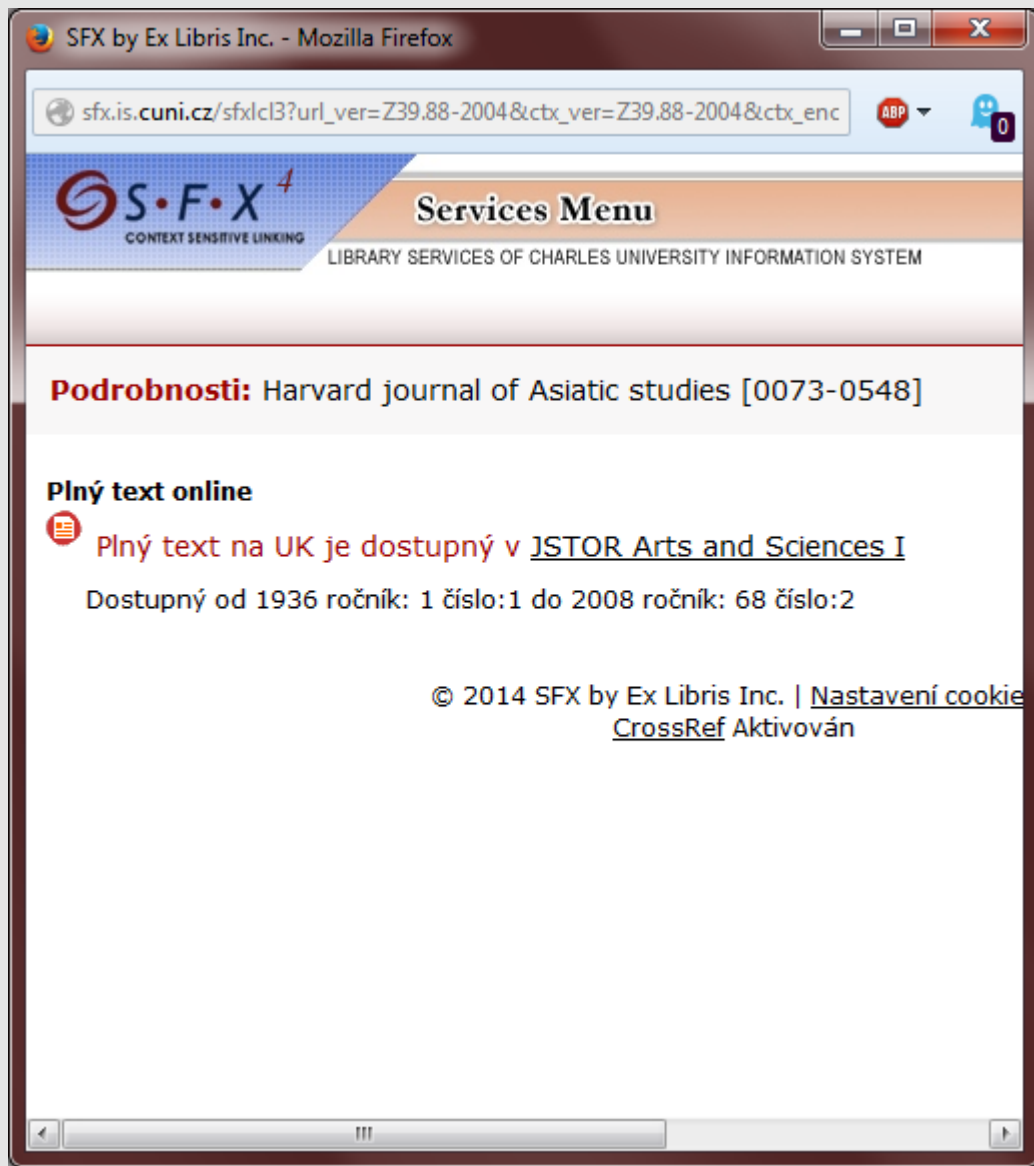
SFX by Ex Libris Inc. - Mozilla Firefox

sfx.is.cuni.cz/sfxlcl3?url_ver=Z39.88-2004&ctx_ver=Z39.88-2004&ctx_enc

ABP

0

S·F·X 4
CONTEXT SENSITIVE LINKING

Services Menu

LIBRARY SERVICES OF CHARLES UNIVERSITY INFORMATION SYSTEM

Podrobnosti: Harvard journal of Asiatic studies [0073-0548]

Plný text online

Plný text na UK je dostupný v JSTOR Arts and Sciences I

Dostupný od 1936 ročník: 1 číslo:1 do 2008 ročník: 68 číslo:2

© 2014 SFX by Ex Libris Inc. | Nastavení cookie
CrossRef Aktivován